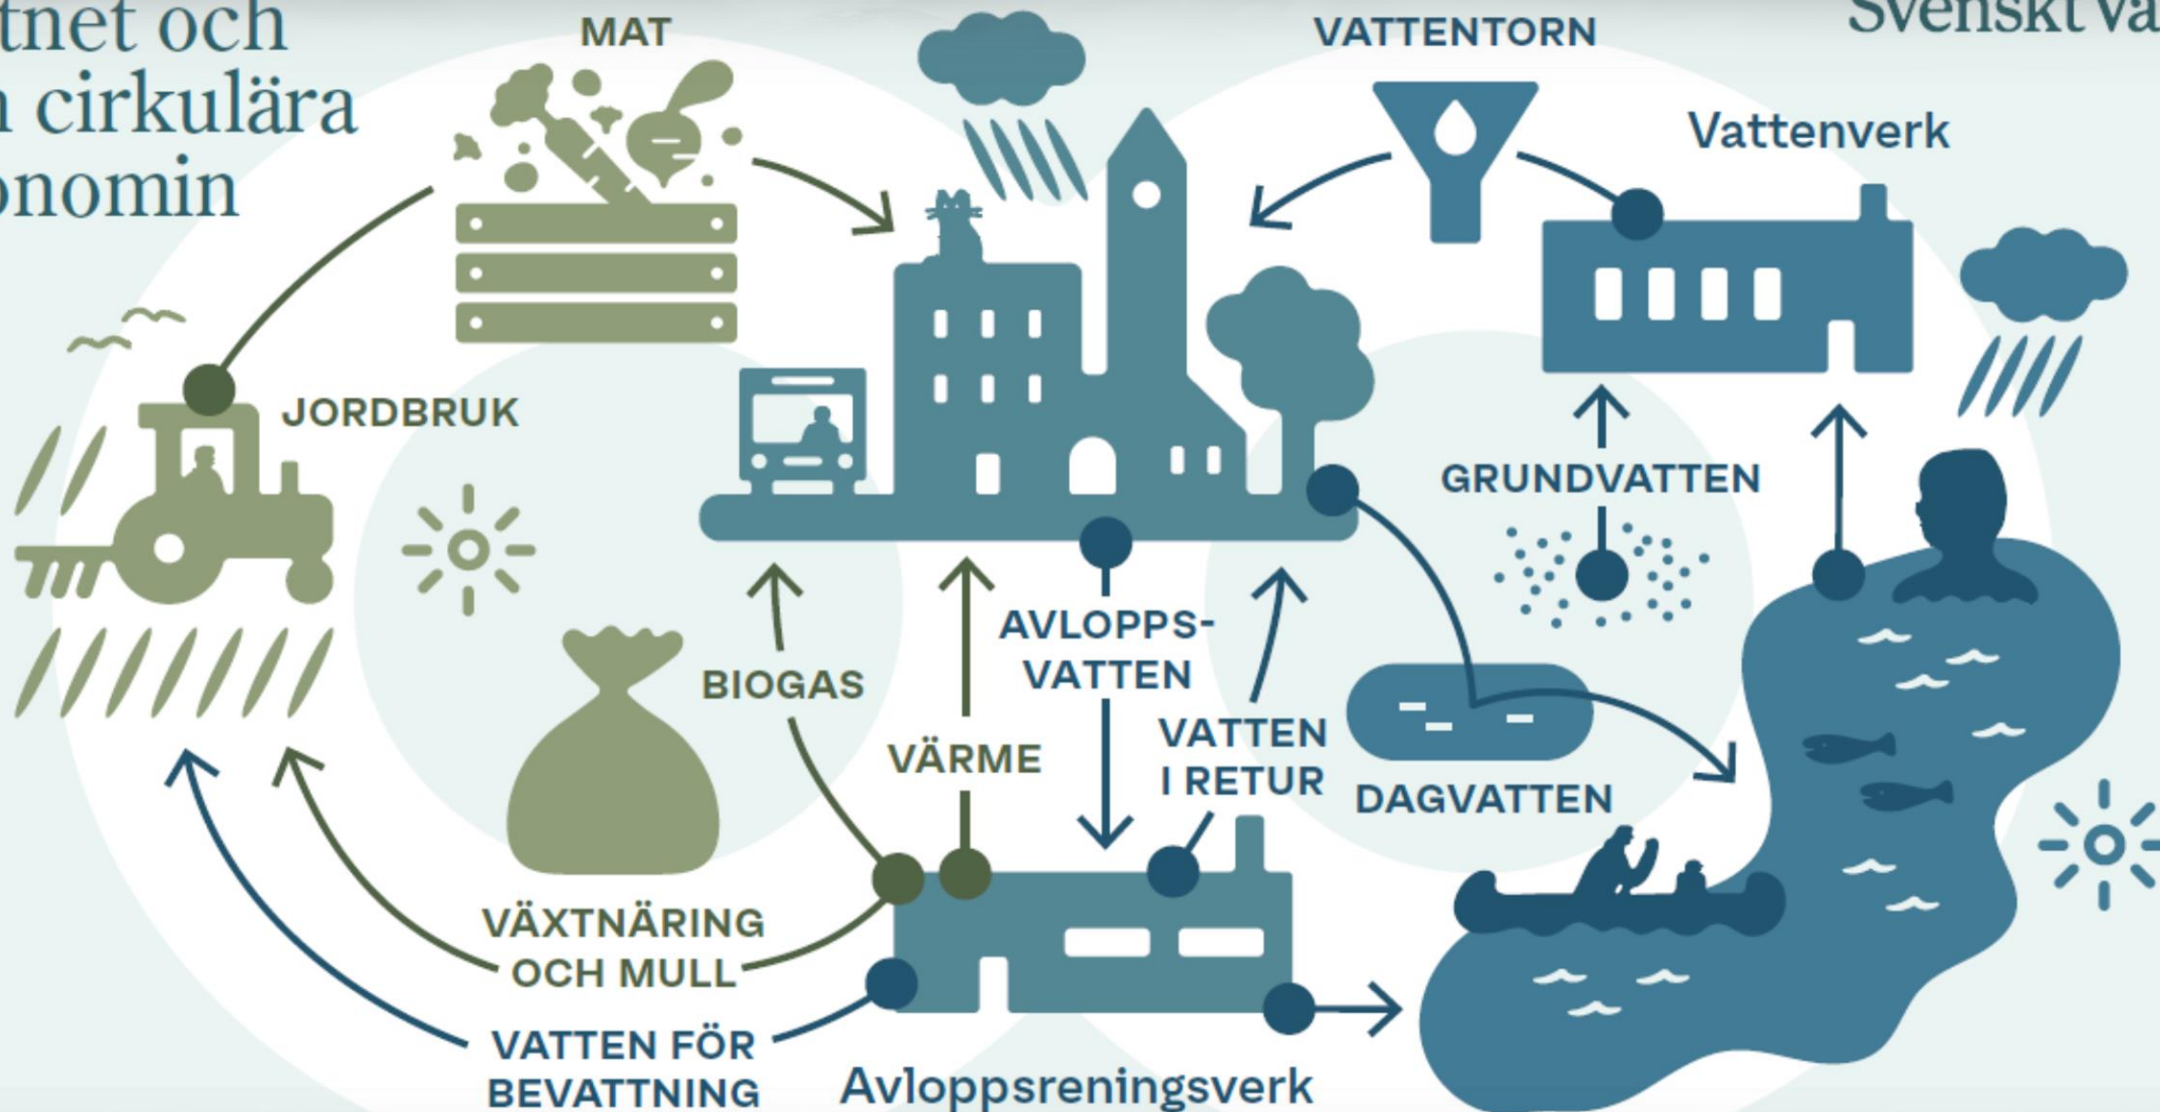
tnet och
cirkulära
nomin

Svenskt va

MAT

VATTENTORN

Vattenverk

JORDBRUK

GRUNDVATTEN

BIOGAS

AVLOPPS-
VATTEN

VÄRME

VATTEN
I RETUR

DAGVATTEN

VÄXTNÄRING
OCH MULL

VATTEN FÖR
BEVATTNING

Avloppsreningsverk